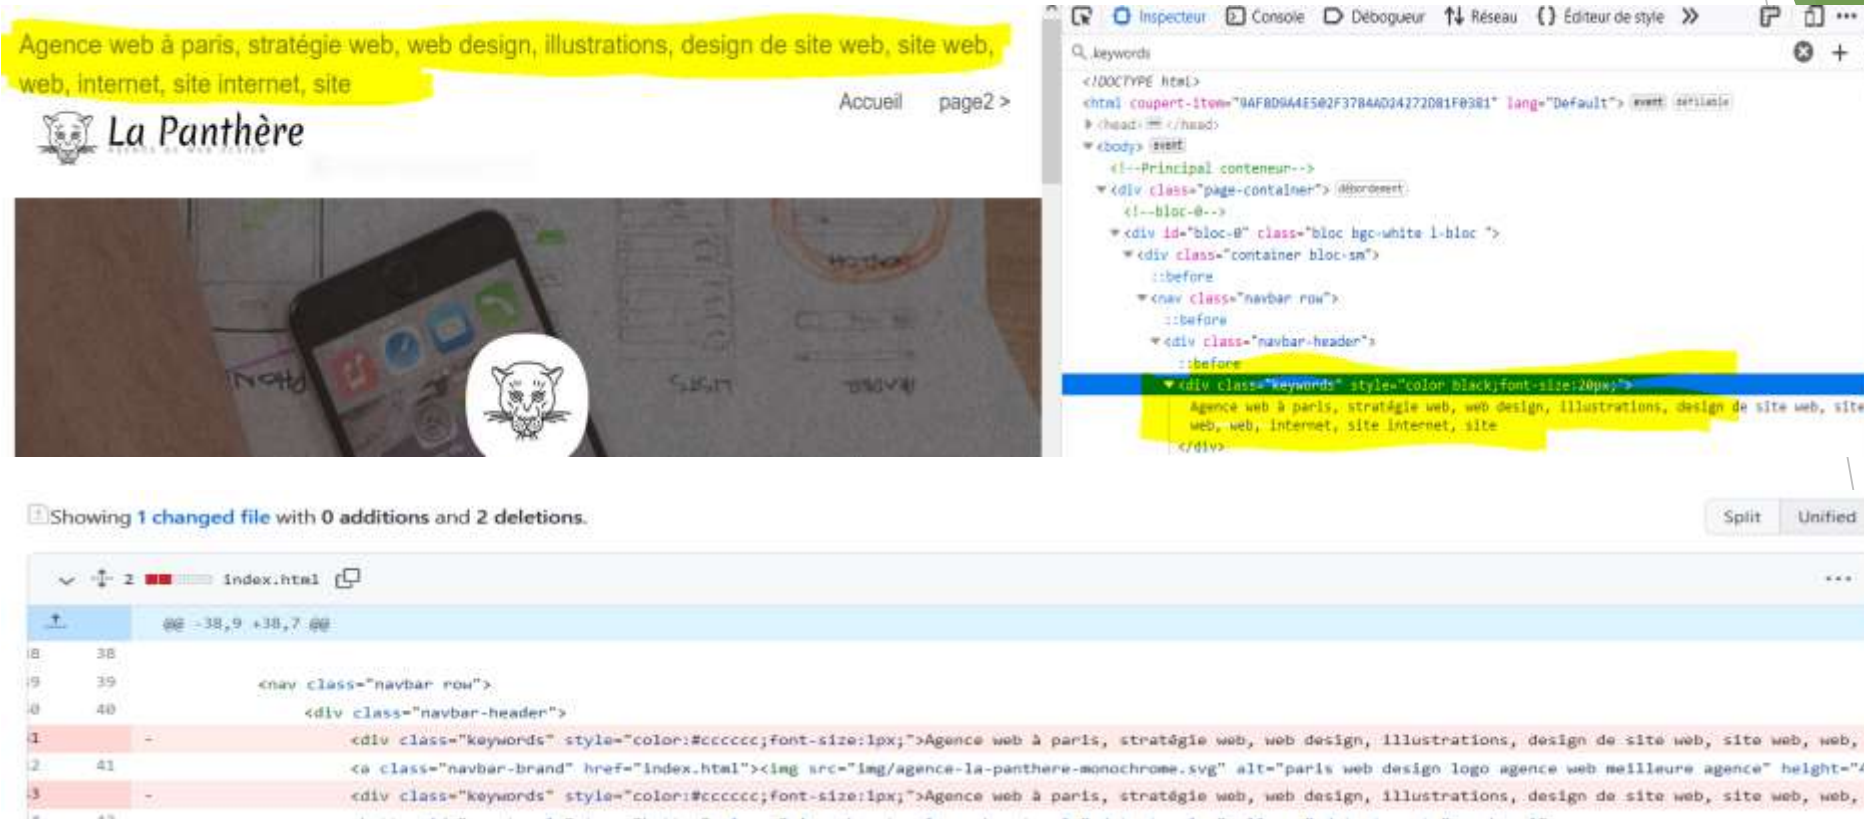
Agence web à paris, stratégie web, web design, illustrations, design de site web, site web, web, internet, site internet, site

Accueil page2 >

La Panthère

Inspecteur Console Débogueur Réseau Éditeur de style

keywords

<!DOCTYPE html>
<html coupert-item="9AF8D9A4E502F3784AD24272081F0381" lang="Default"> event défilable
<head> ··· </head>
<body> event
<!--Principal conteneur-->
<div class="page-container"> débordement
<!--bloc-0-->
<div id="bloc-0" class="bloc bgc-white l-bloc ">
<div class="container bloc-sm">
::before
<nav class="navbar row">
::before
<div class="navbar-header">
::before
<div class="keywords" style="color black;font-size:20px;">
Agence web à paris, stratégie web, web design, illustrations, design de site web, site web, web, internet, site internet, site
</div>

Showing 1 changed file with 0 additions and 2 deletions.

Split Unified

2 index.html

@@ -38,9 +38,7 @@

| | | |
|---|---|---|
| 38 | 38 | |
| 39 | 39 | <nav class="navbar row"> |
| 40 | 40 | <div class="navbar-header"> |
| 41 | | - <div class="keywords" style="color:#cccccc;font-size:1px;">Agence web à paris, stratégie web, web design, illustrations, design de site web, site web, web, |
| 42 | 41 | <a class="navbar-brand" href="index.html"><img src="img/agence-la-panthere-monochrome.svg" alt="paris web design logo agence web meilleure agence" height=" |
| 43 | | - <div class="keywords" style="color:#cccccc;font-size:1px;">Agence web à paris, stratégie web, web design, illustrations, design de site web, site web, web, |